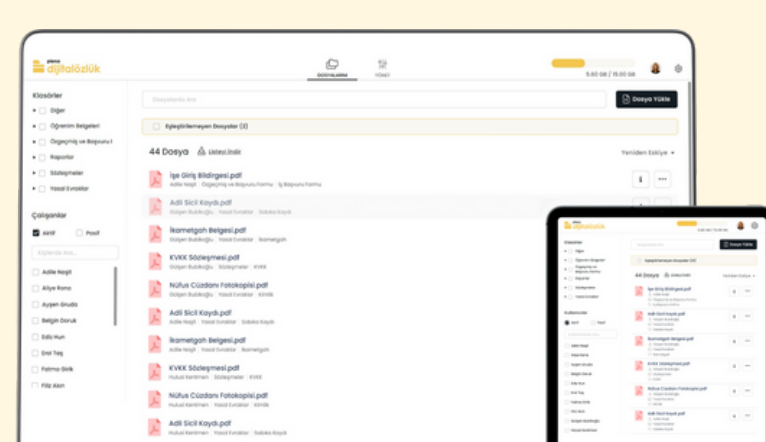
plano dijitalözlük

DOSYALARIM YÖNET

5.60 GB / 15.00 GB

Klasörler
Diğer
Öğrenim Belgeleri
Özgeçmiş ve Başvuru f.
Raporlar
Sözleşmeler
Yasal Evraklar

Çalışanlar
Aktif Pasif
Adile Naşit
Aliye Rona
Ayşen Gruda
Belgin Doruk
Ediz Hun
Emil Taş
Fatma Girik
Filiz Akın

Dosyalarda Ara
Dosya Yükle

Eşleştirilemeyen Dosyalar (2)

44 Dosya Listeyi İndir
Yeniden Eskiye

İşe Giriş Bildirgesi.pdf
Adile Naşit Özgeçmiş ve Başvuru Formu İş Başvuru Formu

Adli Sicil Kaydı.pdf
Gülşen Bubikoğlu Yasal Evraklar Sabıka Kaydı

İkametgah Belgesi.pdf
Gülşen Bubikoğlu Yasal Evraklar İkametgah

KVKK Sözleşmesi.pdf
Gülşen Bubikoğlu Sözleşmeler KVKK

Nüfus Cüzdanı Fotokopisi.pdf
Hulusi Kentmen Yasal Evraklar Kimlik

Adli Sicil Kaydı.pdf
Adile Naşit Yasal Evraklar Sabıka Kaydı

İkametgah Belgesi.pdf
Adile Naşit Yasal Evraklar İkametgah

KVKK Sözleşmesi.pdf
Hulusi Kentmen Sözleşmeler KVKK

Nüfus Cüzdanı Fotokopisi.pdf
Hulusi Kentmen Yasal Evraklar Kimlik

Adli Sicil Kaydı.pdf
Hulusi Kentmen Yasal Evraklar Sabıka Kaydı

plano dijitalözlük
Dosya Yükle
44 Dosya
Yeniden Eskiye
İşe Giriş Bildirgesi.pdf
Adli Sicil Kaydı.pdf
İkametgah Belgesi.pdf
KVKK Sözleşmesi.pdf
Nüfus Cüzdanı Fotokopisi.pdf
Adli Sicil Kaydı.pdf